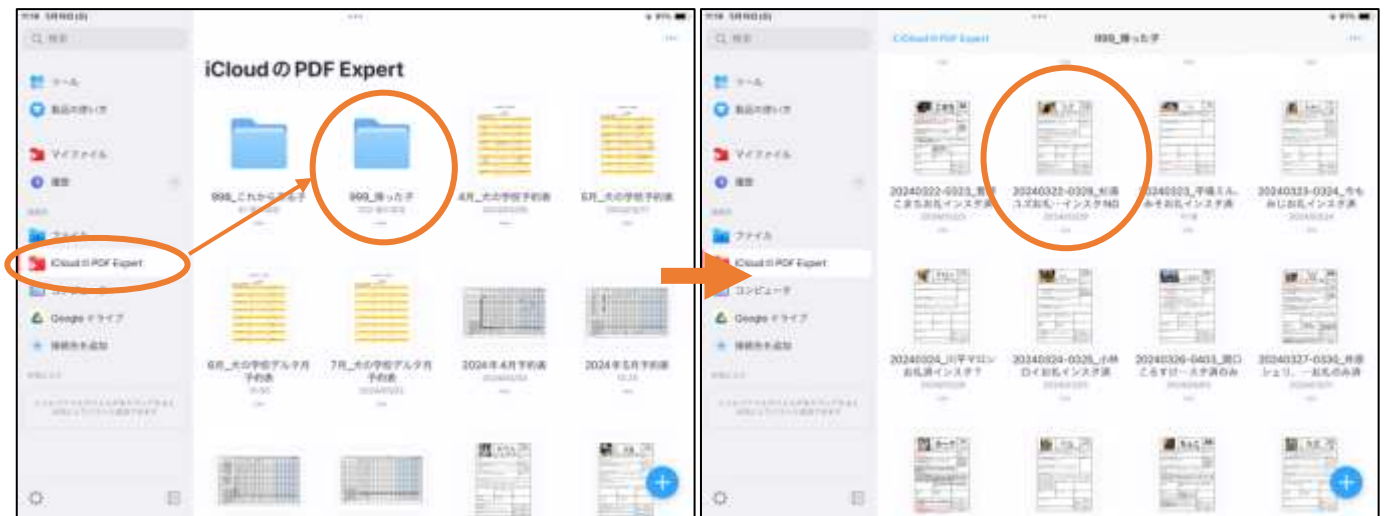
iCloud の PDF Expert

ツール
製品の使い方
マイファイル
最近
ファイル
iCloud の PDF Expert
Google ドライブ
接続先を追加

999_これからの子
999_帰った子
4月_犬の学校予約表
5月_犬の学校予約表
6月_犬の学校デルタ月予約表
7月_犬の学校デルタ月予約表
2024年4月予約表
2024年5月予約表

iCloud の PDF Expert
999_帰った子

ツール
製品の使い方
マイファイル
最近
ファイル
iCloud の PDF Expert
コンピュータ
Google ドライブ
接続先を追加

20240322-0323_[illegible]こまちお礼インスタ済
20240322-0328_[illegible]ユズお礼・インスタNG
20240323_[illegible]みそお礼インスタ済
20240323-0324_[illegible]みじお礼インスタ済
20240324_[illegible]お礼済インスタ?
20240324-0325_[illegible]ロイお礼インスタ済
20240326-0403_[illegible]こらすけ一スタ済のみ
20240327-0330_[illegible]シェリ、一お礼のみ済